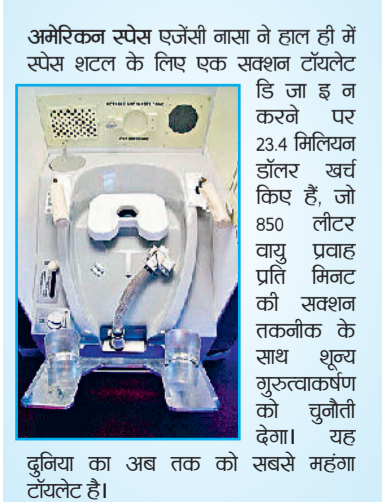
अमेरिकन स्पेस एजेंसी नासा ने हाल ही में स्पेस शटल के लिए एक सक्शन टॉयलेट डि जा इ न करने पर 23.4 मिलियन डॉलर खर्च किए हैं, जो 850 लीटर वायु प्रवाह प्रति मिनट की सक्शन तकनीक के साथ शून्य गुरुत्वाकर्षण को चुनौती देगा। यह दुनिया का अब तक को सबसे महंगा टॉयलेट है।